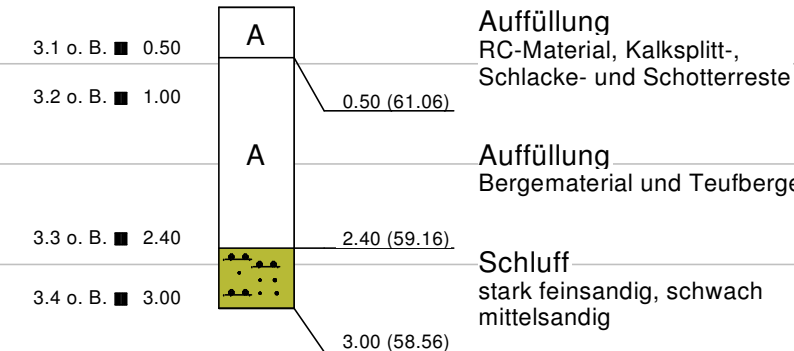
3.1 o. B. ■ 0.50

A

Auffüllung
RC-Material, Kalksplitt-, Schlacke- und Schotterreste

3.2 o. B. ■ 1.00

0.50 (61.06)

A

Auffüllung
Bergematerial und Teufberge

3.3 o. B. ■ 2.40

2.40 (59.16)

Schluff
stark feinsandig, schwach mittelsandig

3.4 o. B. ■ 3.00

3.00 (58.56)